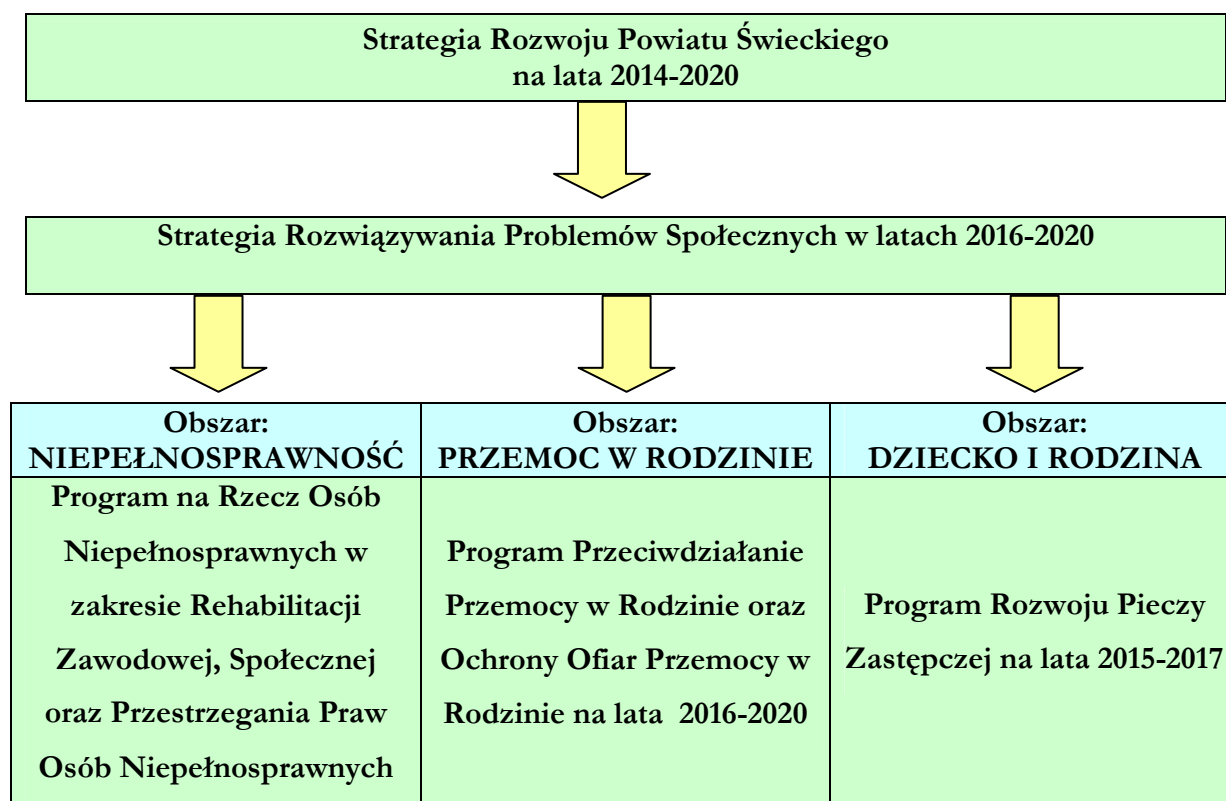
Strategia Rozwoju Powiatu Świeckiego
na lata 2014-2020

Strategia Rozwiązywania Problemów Społecznych w latach 2016-2020

| Obszar: NIEPEŁNOSPRAWNOŚĆ | Obszar: PRZEMOC W RODZINIE | Obszar: DZIECKO I RODZINA |
|---|---|---|
| Program na Rzecz Osób Niepełnosprawnych w zakresie Rehabilitacji Zawodowej, Społecznej oraz Przestrzegania Praw Osób Niepełnosprawnych | Program Przeciwdziałanie Przemocy w Rodzinie oraz Ochrony Ofiar Przemocy w Rodzinie na lata 2016-2020 | Program Rozwoju Pieczy Zastępczej na lata 2015-2017 |